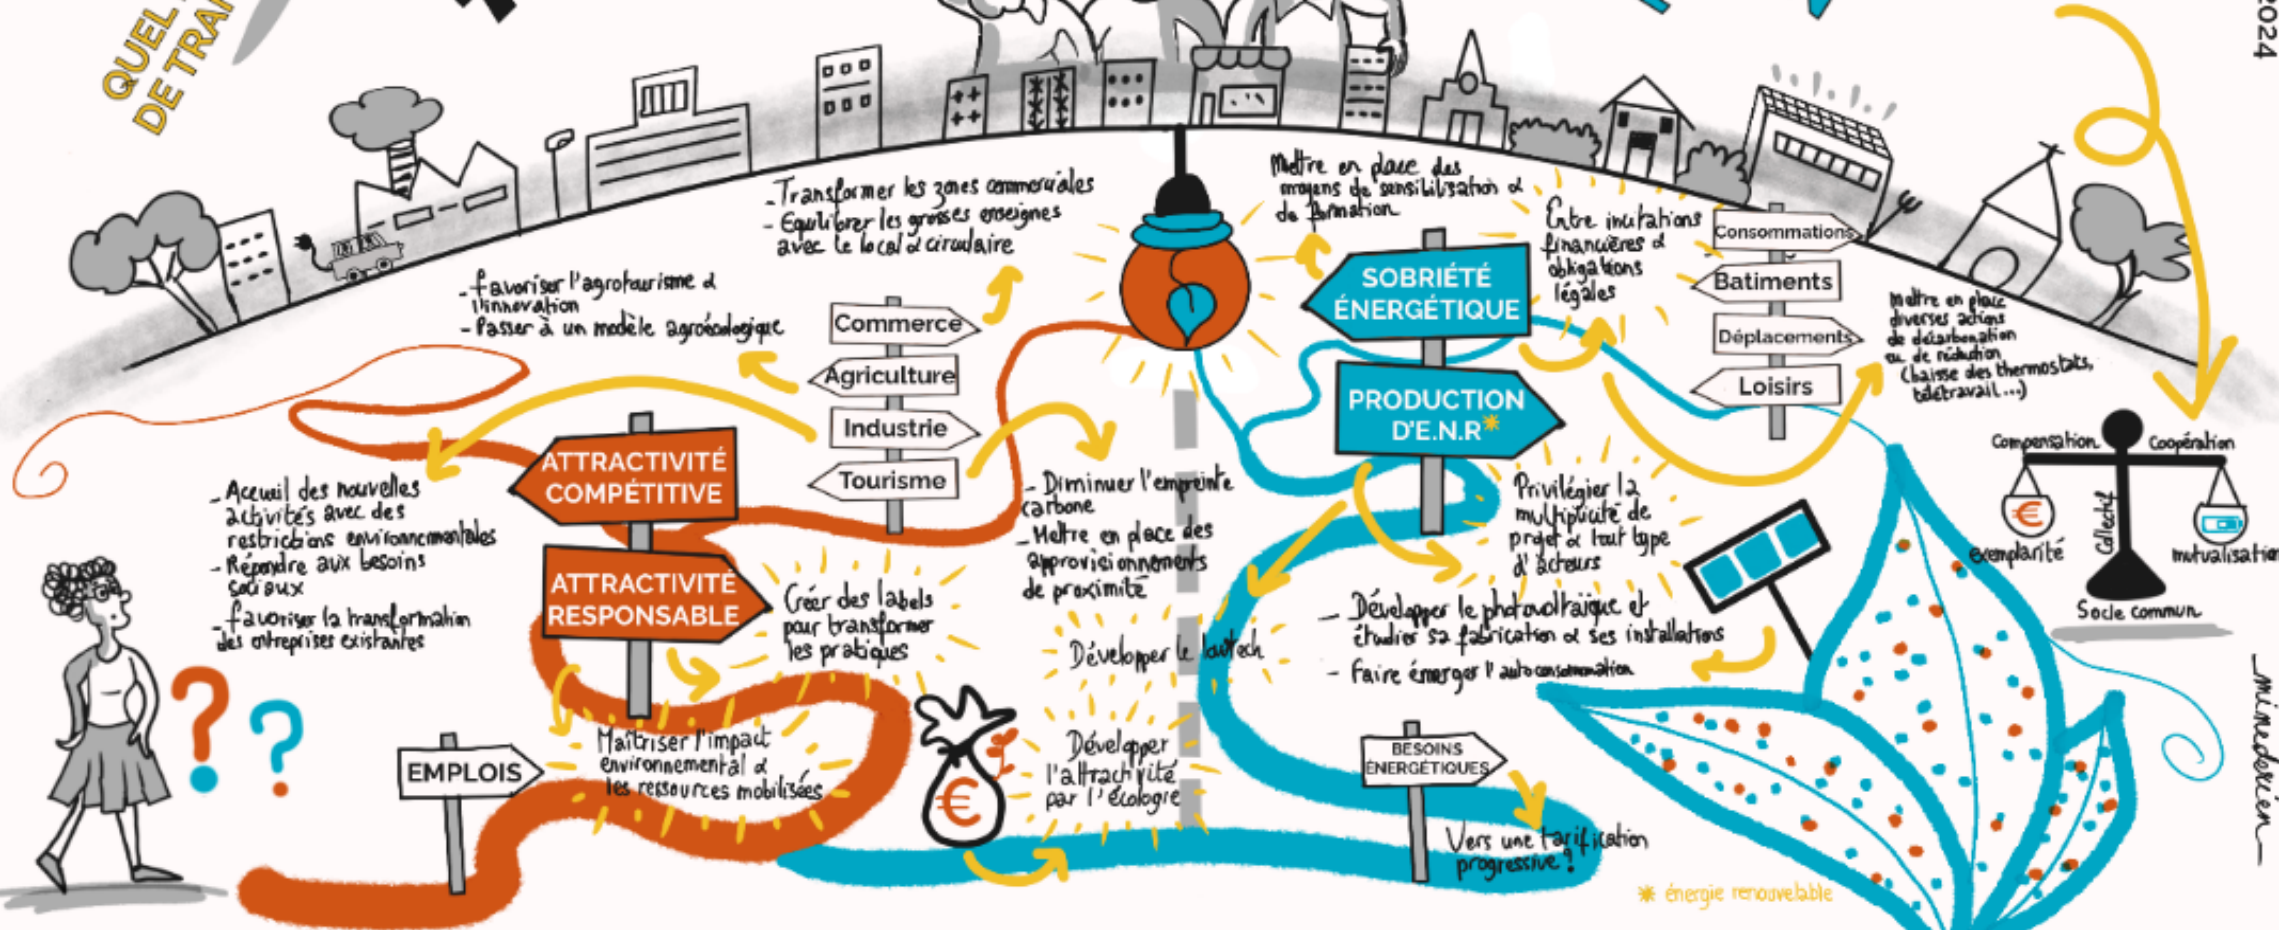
QUEL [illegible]
DE TRA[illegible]

2024

- Transformer les zones commerciales
- Equilibrer les grosses enseignes avec le local et circulaire

Mettre en place des moyens de sensibilisation et de formation

Entre incitations financières et obligations légales

- favoriser l'agrotourisme et l'innovation
- Passer à un modèle agroécologique

Commerce
Agriculture
Industrie
Tourisme

SOBRIÉTÉ ÉNERGÉTIQUE

Consommation
Batiments
Déplacements
Loisirs

Mettre en place diverses actions de décarbonation ou de réduction (baisse des thermostats, télétravail...)

PRODUCTION D'E.N.R*

ATTRACTIVITÉ COMPÉTITIVE

ATTRACTIVITÉ RESPONSABLE

- Accueil des nouvelles activités avec des restrictions environnementales
- Répondre aux besoins sociaux
- favoriser la transformation des entreprises existantes

- Diminuer l'empreinte carbone
- Mettre en place des approvisionnements de proximité

Privilégier la multiplicité de projet et tout type d'acteurs

Compensation
Coopération
Collectif
exemplarité
mutualisation
Socle commun

Créer des labels pour transformer les pratiques

Développer le lowtech

- Développer le photovoltaïque et étudier sa fabrication et ses installations
- Faire émerger l'autoconsommation

EMPLOIS

Maitriser l'impact environnemental et les ressources mobilisées

Développer l'attractivité par l'écologie

BESOINS ÉNERGÉTIQUES

Vers une tarification progressive?

* énergie renouvelable

minedocien